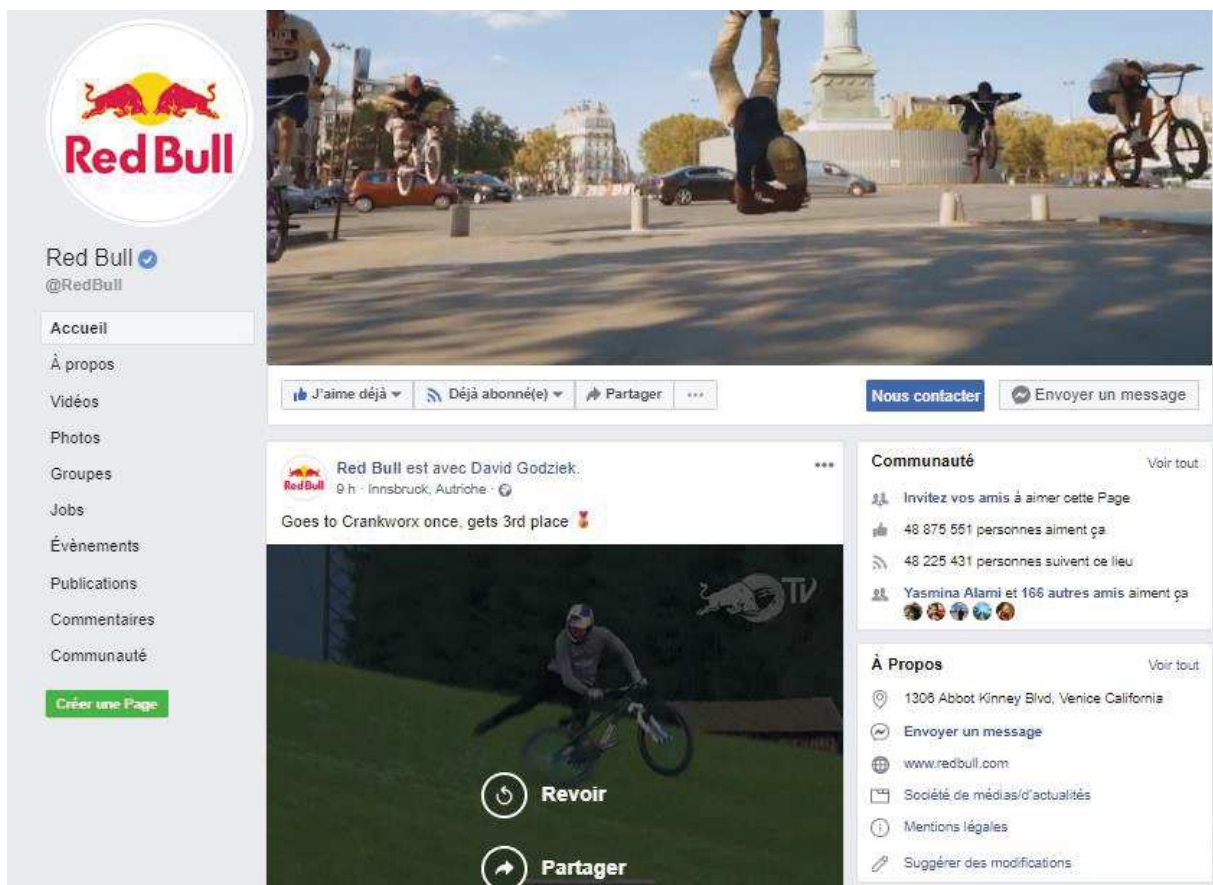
Red Bull

Red Bull
@RedBull

Accueil
À propos
Vidéos
Photos
Groupes
Jobs
Évènements
Publications
Commentaires
Communauté

Créer une Page

J'aime déjà
Déjà abonné(e)
Partager
...

Nous contacter
Envoyer un message

Red Bull est avec David Godziek.
9 h · Innsbruck, Autriche ·

Goes to Crankworx once, gets 3rd place

TV

Revoir

Partager

Communauté
Voir tout
Invitez vos amis à aimer cette Page
48 875 551 personnes aiment ça
48 225 431 personnes suivent ce lieu
Yasmina Alami et 166 autres amis aiment ça

À Propos
Voir tout
1306 Abbot Kinney Blvd, Venice California
Envoyer un message
www.redbull.com
Société de médias/d'actualités
Mentions légales
Suggérer des modifications